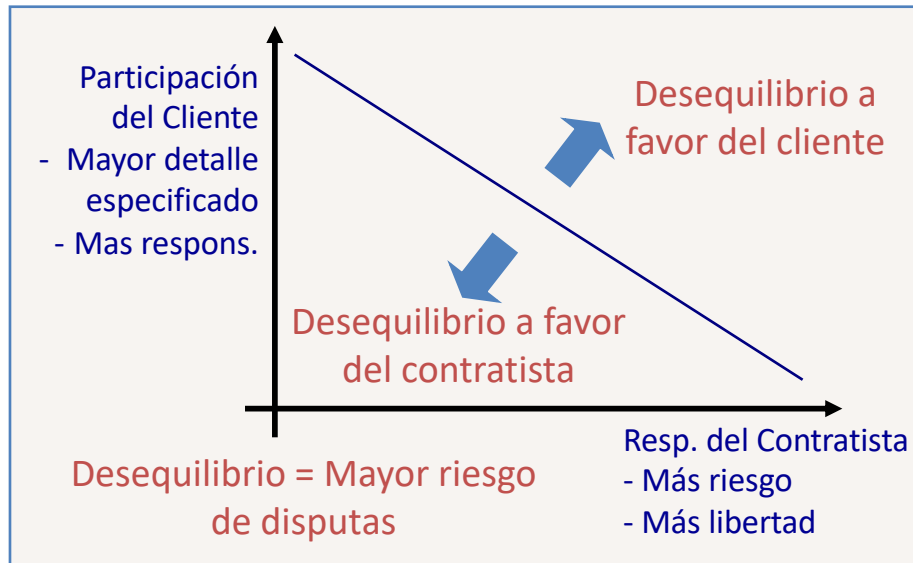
Participación del Cliente
- Mayor detalle especificado
- Mas respons.

Desequilibrio a favor del cliente

Desequilibrio a favor del contratista

Desequilibrio = Mayor riesgo de disputas

Resp. del Contratista
- Más riesgo
- Más libertad